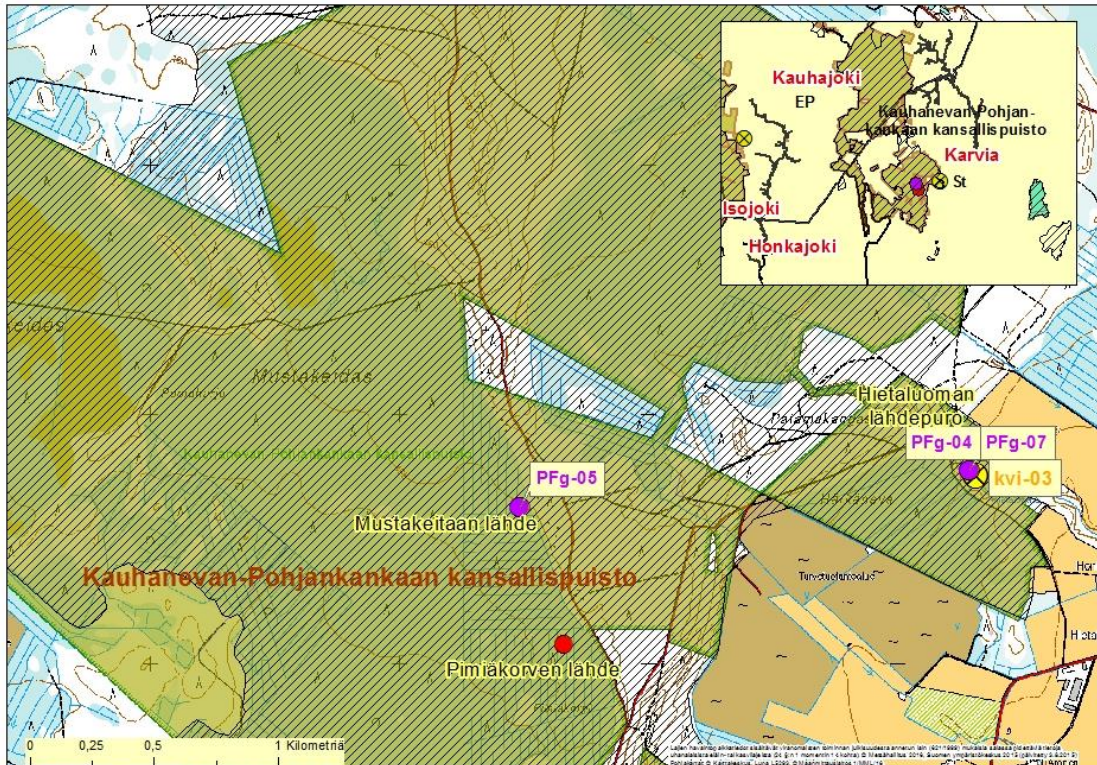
Kauhajoki
EP
Kauhanevan-Pohjankankaan kansallispuisto
Karvia
St
Isojoki
Honkajoki

Mustakeidas
Hietaluoman lähdepuro
PFg-04
PFg-07
kvi-03
PFg-05
Mustakeitaan lähde
Kauhanevan-Pohjankankaan kansallispuisto
Pimiäkorven lähde
Kauhanevan-Pohjankankaan kansallispuisto
0 0,25 0,5 1 Kilometriä
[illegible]